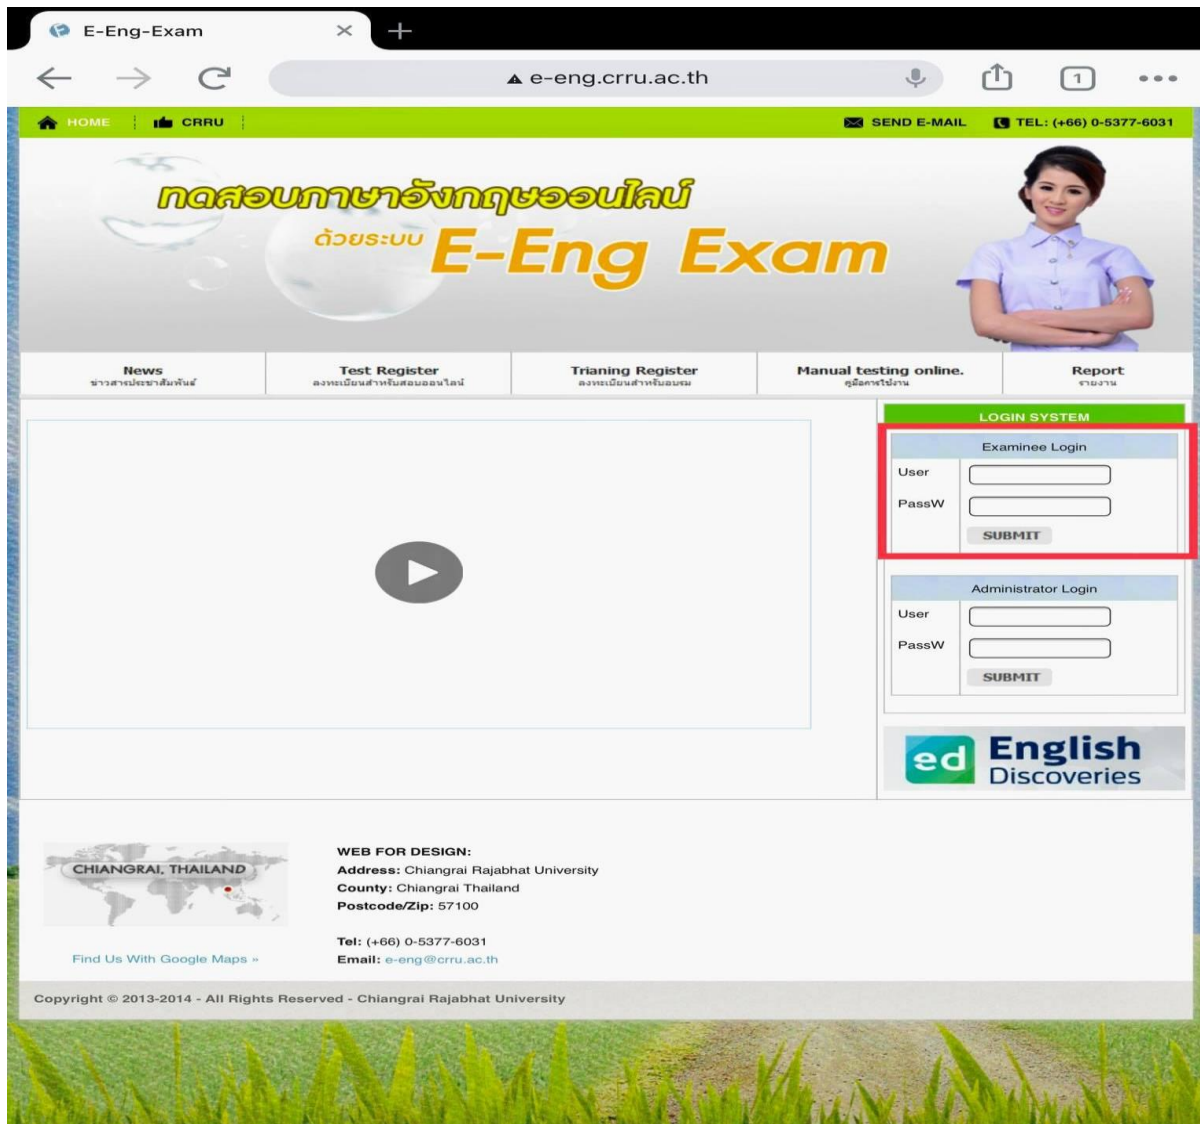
E-Eng-Exam

e-eng.crru.ac.th

1

HOME | CRRU | SEND E-MAIL | TEL: (+66) 0-5377-6031

ทดสอบภาษาอังกฤษออนไลน์
ด้วยระบบ E-Eng Exam

News
ข่าวสารประชาสัมพันธ์

Test Register
ลงทะเบียนสำหรับสอบออนไลน์

Trianing Register
ลงทะเบียนสำหรับอบรม

Manual testing online.
คู่มือการใช้งาน

Report
รายงาน

LOGIN SYSTEM

Examinee Login
User
PassW
SUBMIT

Administrator Login
User
PassW
SUBMIT

ed English Discoveries

CHIANGRAI, THAILAND

Find Us With Google Maps »

WEB FOR DESIGN:
Address: Chiangrai Rajabhat University
County: Chiangrai Thailand
Postcode/Zip: 57100

Tel: (+66) 0-5377-6031
Email: e-eng@crru.ac.th

Copyright © 2013-2014 - All Rights Reserved - Chiangrai Rajabhat University